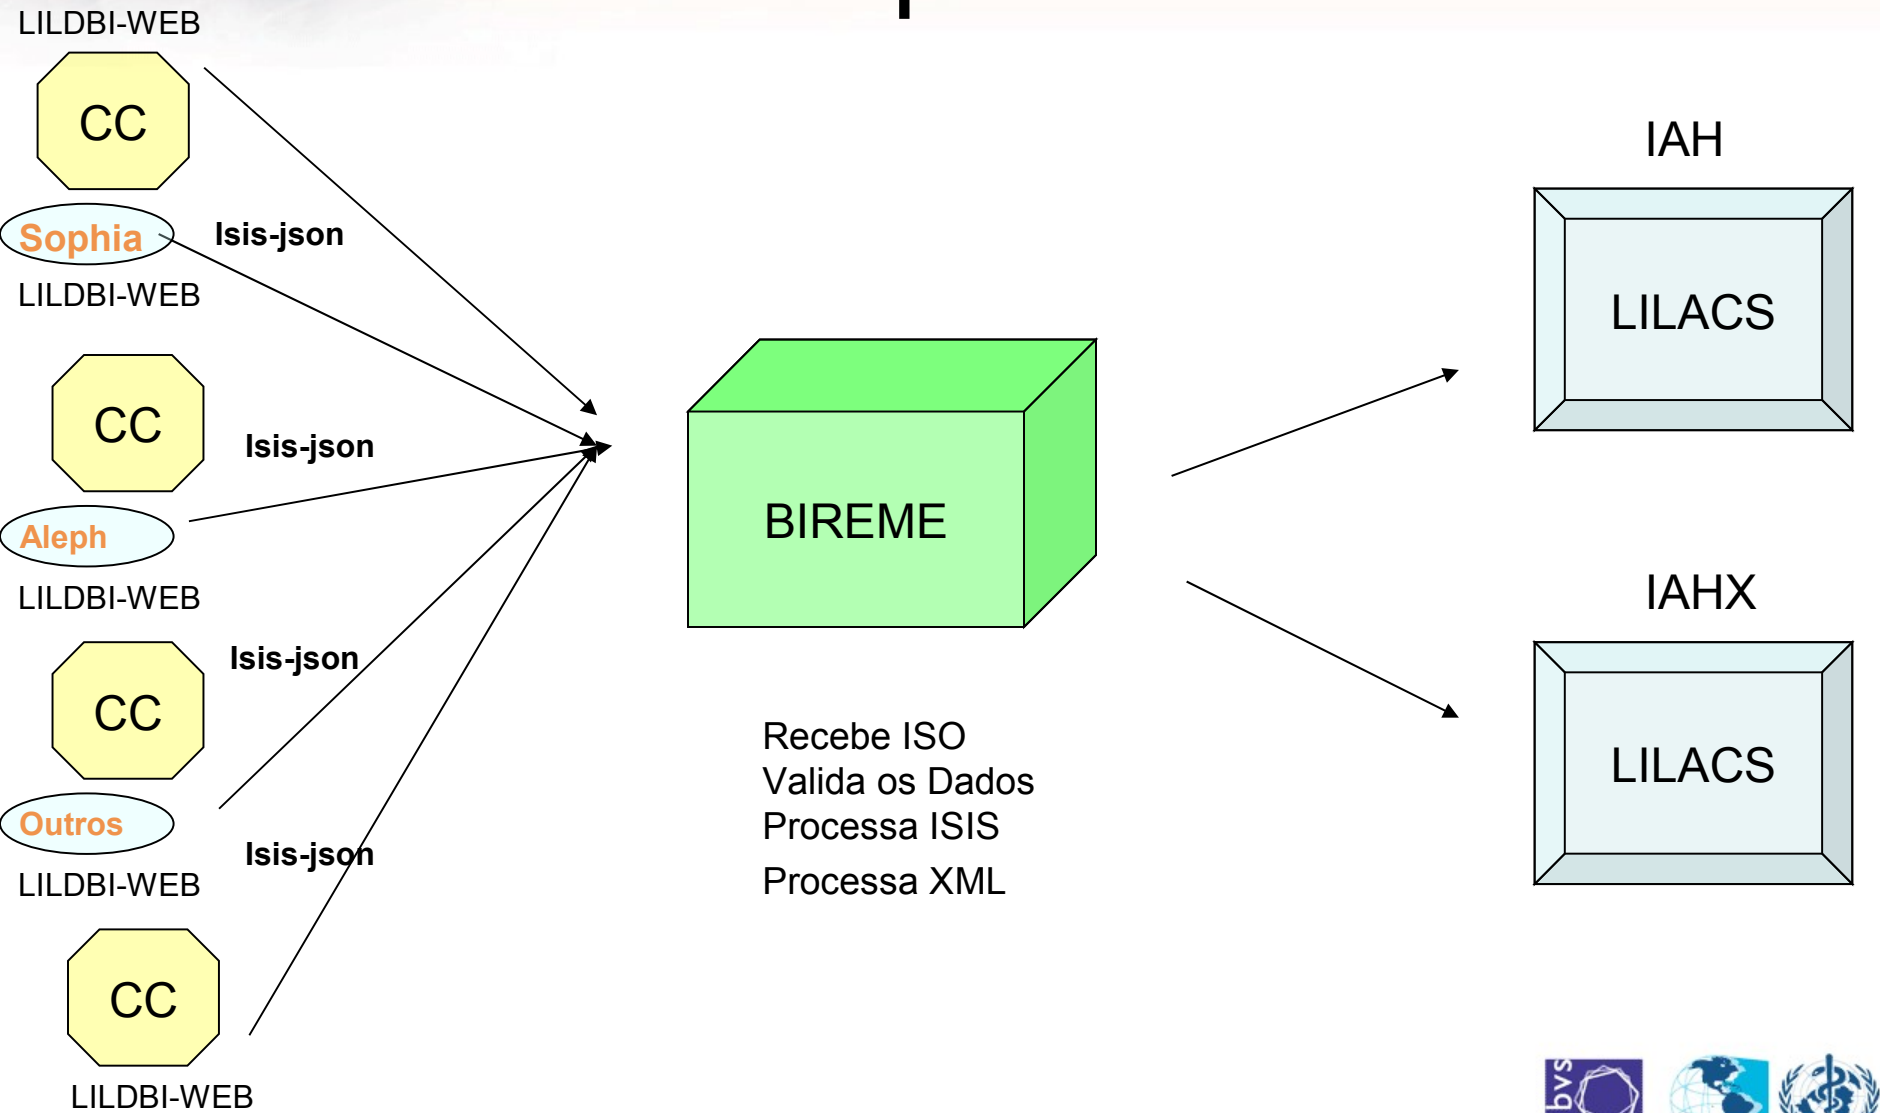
LILDBI-WEB

CC

Sophia

Isis-json

LILDBI-WEB

CC

Isis-json

Aleph

LILDBI-WEB

Isis-json

CC

Outros

Isis-json

LILDBI-WEB

CC

LILDBI-WEB

BIREME

Recebe ISO
Valida os Dados
Processa ISIS
Processa XML

IAH

LILACS

IAHX

LILACS

bvs